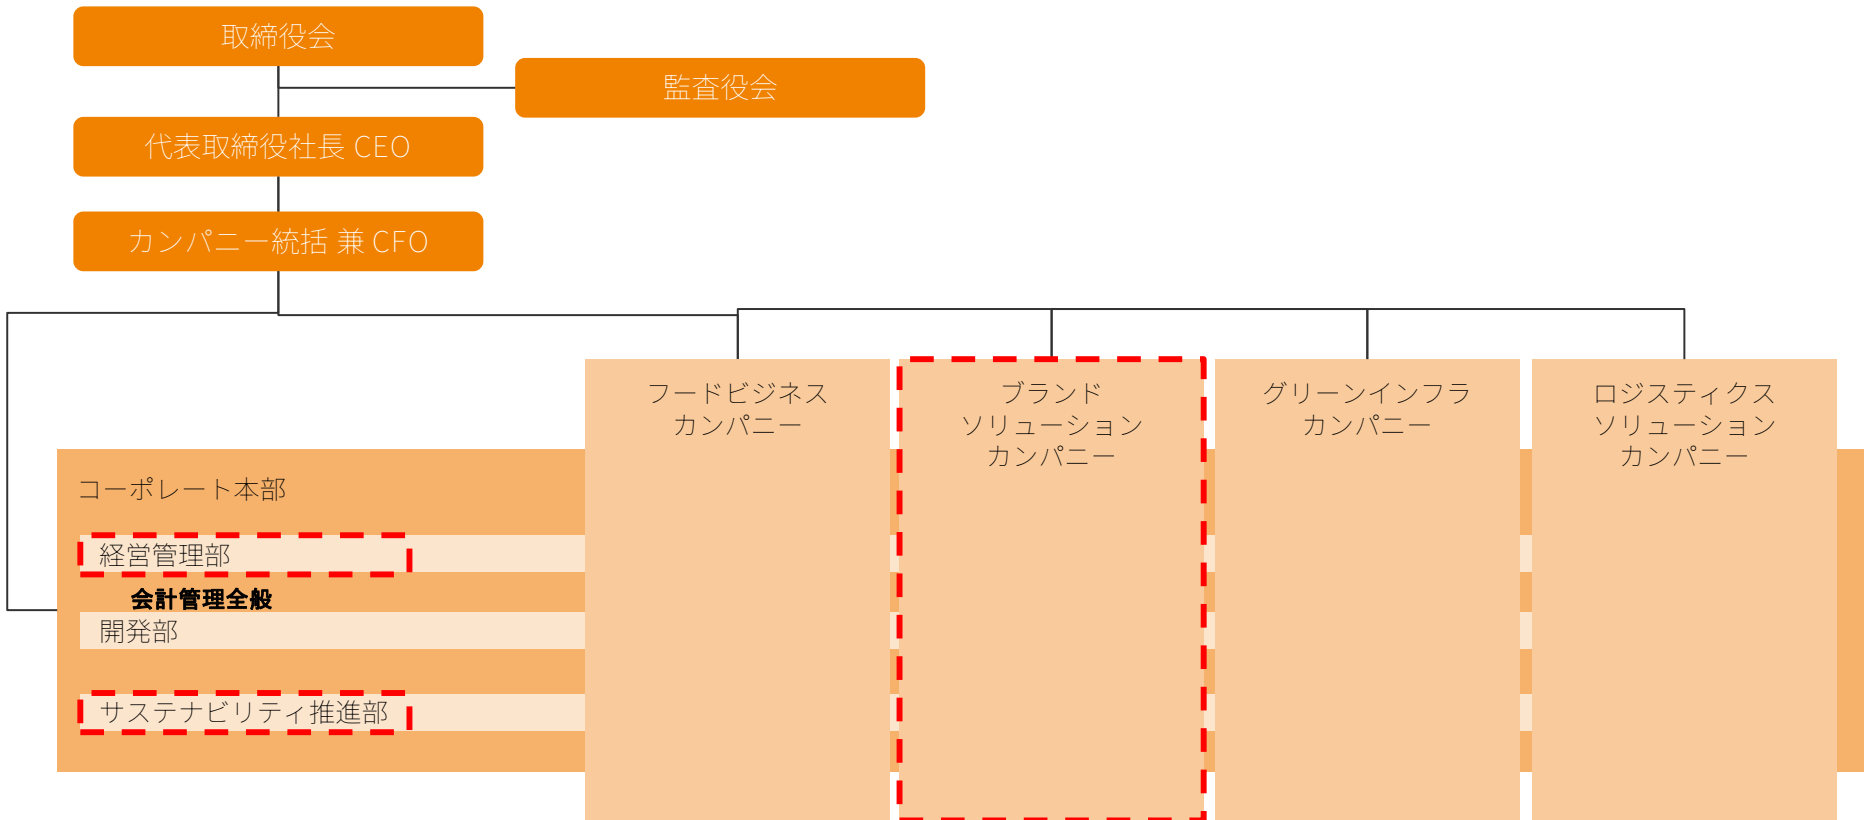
取締役会

監査役会

代表取締役社長 CEO

カンパニー統括 兼 CFO

フードビジネス
カンパニー

ブランド
ソリューション
カンパニー

グリーンインフラ
カンパニー

ロジスティクス
ソリューション
カンパニー

コーポレート本部

経営管理部

会計管理全般

開発部

サステナビリティ推進部